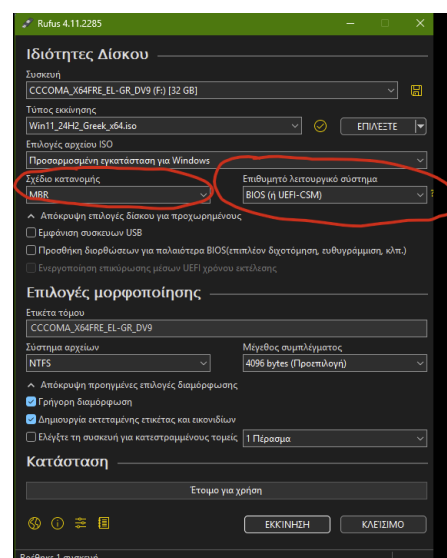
Rufus 4.11.2285

Ιδιότητες Δίσκου

Συσκευή
CCCOMA_X64FRE_EL-GR_DV9 (F:) [32 GB]

Τύπος εκκίνησης
Win11_24H2_Greek_x64.iso
ΕΠΙΛΕΞΤΕ

Επιλογές αρχείου ISO
Προσαρμοσμένη εγκατάσταση για Windows

Σχέδιο κατανομής
MBR

Επιθυμητό λειτουργικό σύστημα
BIOS (ή UEFI-CSM)

Απόκρυψη επιλογές δίσκου για προχωρημένους
Εμφάνιση συσκευών USB
Προσθήκη διορθώσεων για παλαιότερα BIOS(επιπλέον διχοτόμηση, ευθυγράμμιση, κλπ.)
Ενεργοποίηση επικύρωσης μέσων UEFI χρόνου εκτέλεσης

Επιλογές μορφοποίησης

Ετικέτα τόμου
CCCOMA_X64FRE_EL-GR_DV9

Σύστημα αρχείων
NTFS

Μέγεθος συμπλέγματος
4096 bytes (Προεπιλογή)

Απόκρυψη προηγμένες επιλογές διαμόρφωσης
Γρήγορη διαμόρφωση
Δημιουργία εκτεταμένης ετικέτας και εικονιδίων
Ελέγξτε τη συσκευή για κατεστραμμένους τομείς
1 Πέρασμα

Κατάσταση

Έτοιμο για χρήση

ΕΚΚΙΝΗΣΗ
ΚΛΕΙΣΙΜΟ

Βρέθηκε 1 συσκευή